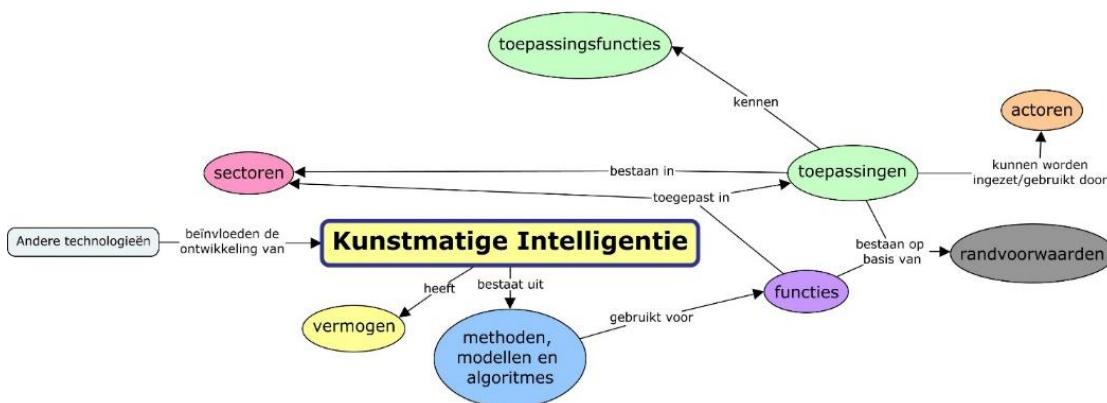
toepassingsfuncties

kennen

actoren

sectoren

bestaan in

toepassingen

kunnen worden ingezet/gebruikt door

toegepast in

Andere technologieën

beïnvloeden de ontwikkeling van

Kunstmatige Intelligentie

bestaan op basis van

randvoorwaarden

heeft

bestaat uit

functies

vermogen

gebruikt voor

methoden, modellen en algoritmes